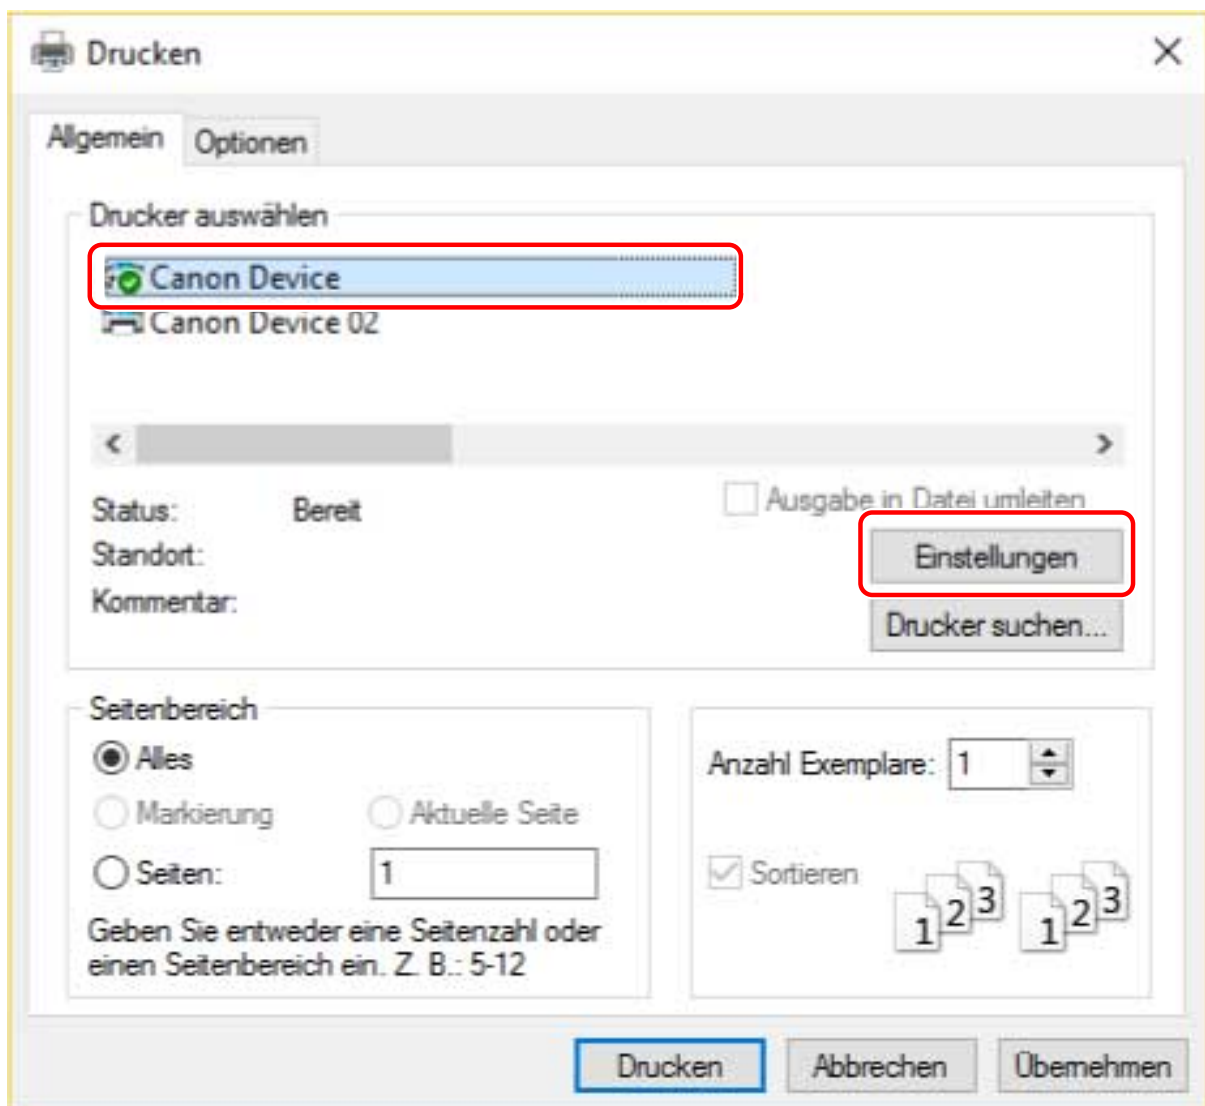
Drucken

Allgemein Optionen

Drucker auswählen

Canon Device
Canon Device 02

Status: Bereit
Standort:
Kommentar:

Ausgabe in Datei umleiten

Einstellungen

Drucker suchen...

Seitenbereich

Alles
Markierung
Aktuelle Seite
Seiten: 1

Geben Sie entweder eine Seitenzahl oder einen Seitenbereich ein. Z. B.: 5-12

Anzahl Exemplare: 1

Sortieren

1 2 3 1 2 3

Drucken Abbrechen Übernehmen